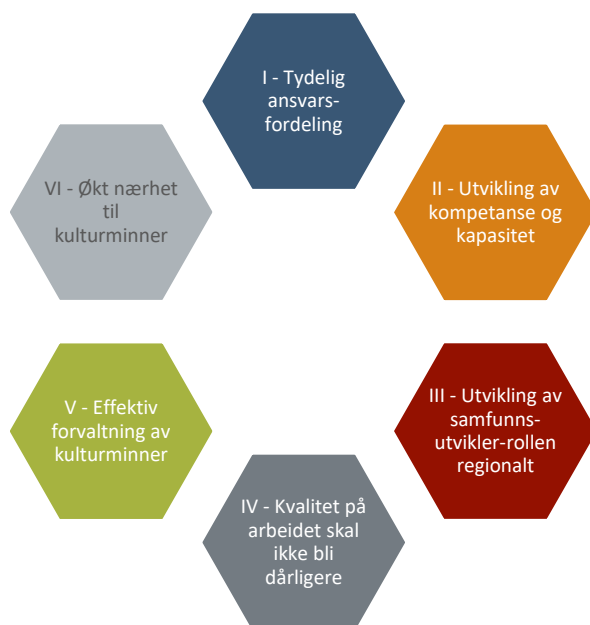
I - Tydelig ansvarsfordeling

II - Utvikling av kompetanse og kapasitet

III - Utvikling av samfunns-utvikler-rollen regionalt

IV - Kvalitet på arbeidet skal ikke bli dårligere

V - Effektiv forvaltning av kulturminner

VI - Økt nærhet til kulturminner